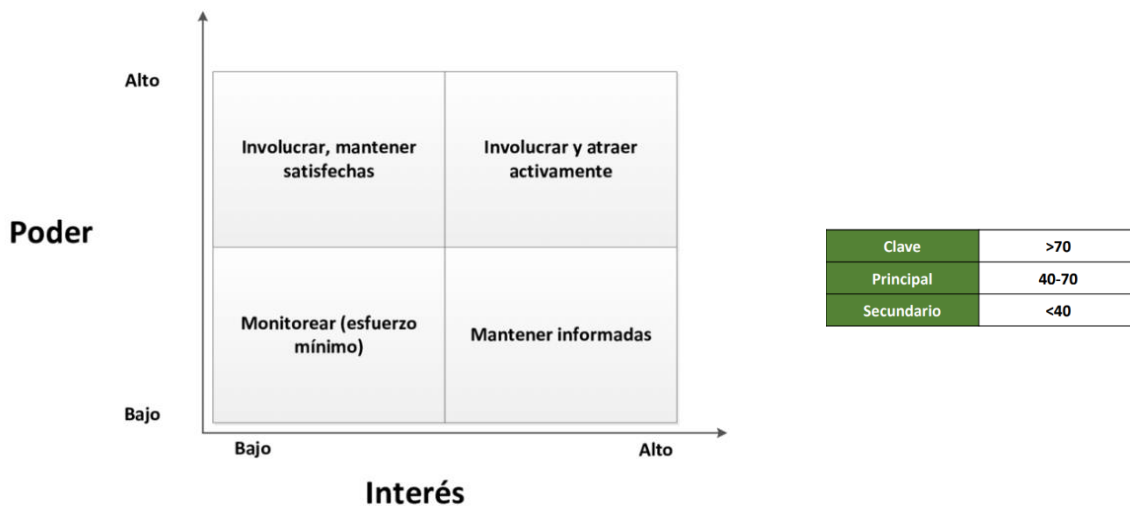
Alto

Involucrar, mantener satisfechas

Involucrar y atraer activamente

Poder

Monitorear (esfuerzo mínimo)

Mantener informadas

Bajo

Bajo

Alto

Interés

| Clave | >70 |
|---|---|
| Principal | 40-70 |
| Secundario | <40 |